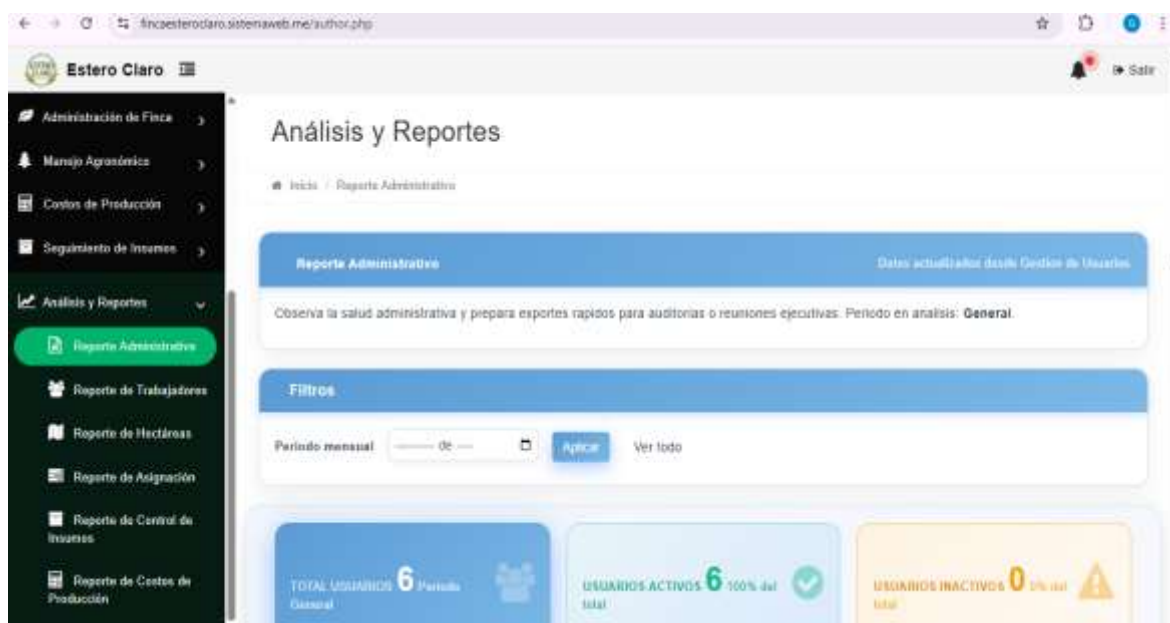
fincaesteroclaro.sistemaweb.me/author.php

Estero Claro

Salir

Administración de Finca

Manejo Agronómico

Costos de Producción

Seguimiento de Insumos

Análisis y Reportes

Reporte Administrativo

Reporte de Trabajadores

Reporte de Hectáreas

Reporte de Asignación

Reporte de Control de Insumos

Reporte de Costos de Producción

Análisis y Reportes

Inicio / Reporte Administrativo

Reporte Administrativo

Datos actualizados desde Gestion de Usuarios

Observa la salud administrativa y prepara exportes rapidos para auditorias o reuniones ejecutivas. Periodo en analisis: General.

Filtros

Periodo mensual ------- de ---- Aplicar Ver todo

TOTAL USUARIOS 6 Periodo General

USUARIOS ACTIVOS 6 100% del total

USUARIOS INACTIVOS 0 0% del total